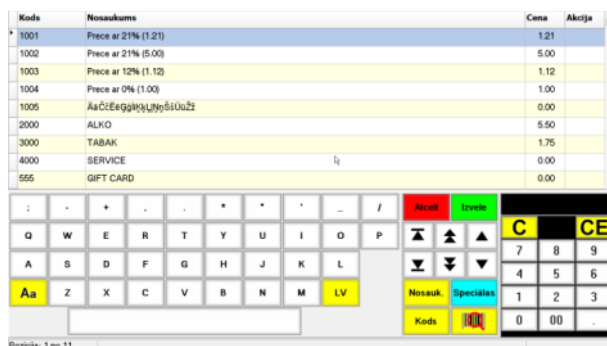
| Kods | Nosaukums | Cena | Akcija |
|---|---|---|---|
| 1001 | Prece ar 21% (1.21) | 1.21 | |
| 1002 | Prece ar 21% (5.00) | 5.00 | |
| 1003 | Prece ar 12% (1.12) | 1.12 | |
| 1004 | Prece ar 0% (1.00) | 1.00 | |
| 1005 | ĀāČčĒēĢģĪīĶķĻļŅņŠšŪūŽž | 0.00 | |
| 2000 | ALKO | 5.50 | |
| 3000 | TABAK | 1.75 | |
| 4000 | SERVICE | 0.00 | |
| 555 | GIFT CARD | 0.00 | |

: - + , . * " ' _ /

Q W E R T Y U I O P

A S D F G H J K L

Aa Z X C V B N M LV

Atcelt Izvele

Nosauk. Speciālas

Kods

C CE

7 8 9

4 5 6

1 2 3

0 00 .

Pozīcija: 1 no 11